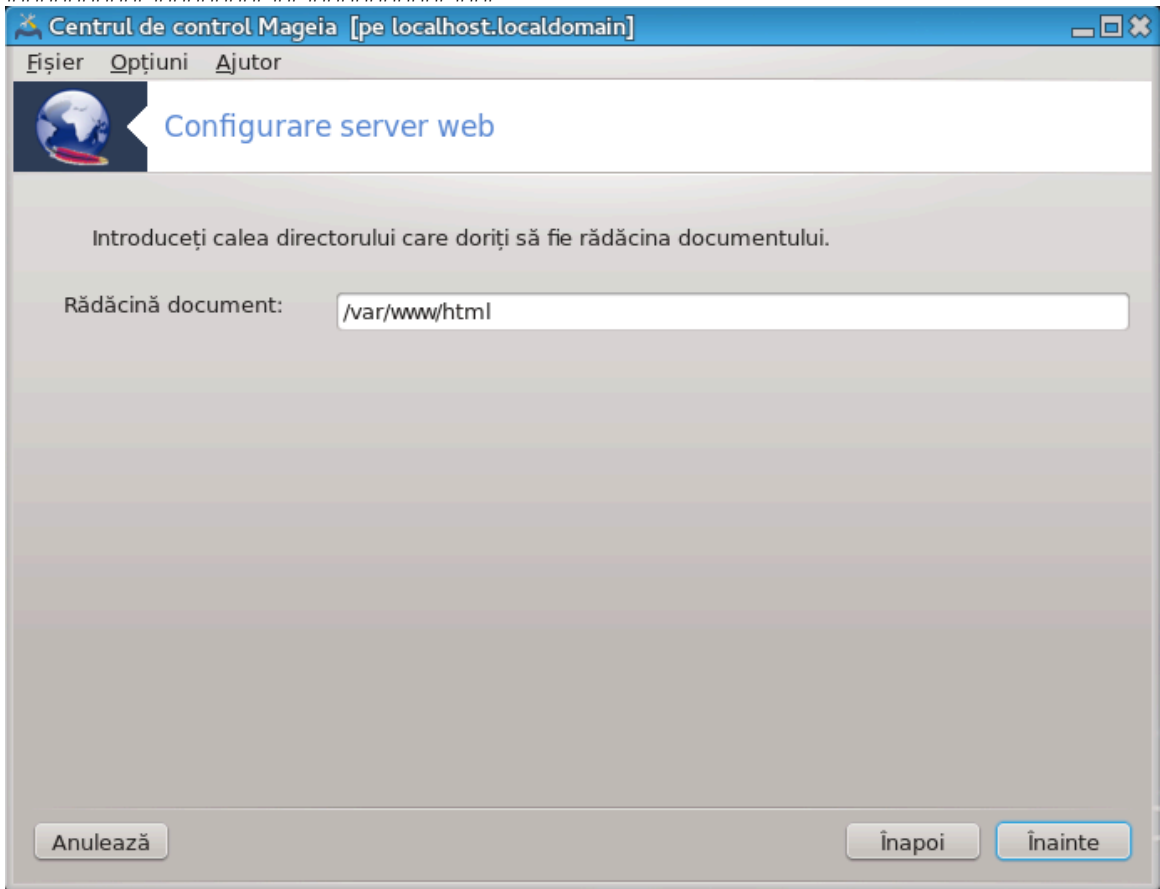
Centrul de control Mageia [pe localhost.localdomain]

Fișier Opțiuni Ajutor

Configurare server web

Introduceți calea directorului care doriți să fie rădăcina documentului.

Rădăcină document: /var/www/html

Anulează

Înapoi Înainte